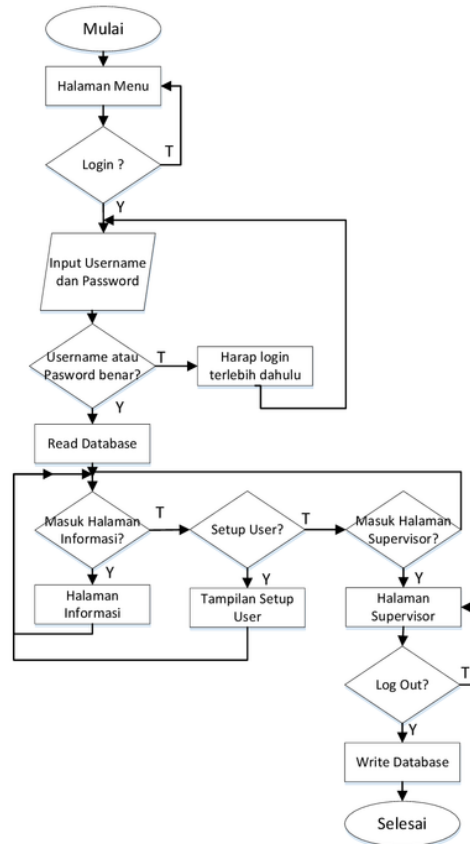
Mulai

Halaman Menu

Login ?

T

Y

Input Username dan Password

Username atau Pasword benar?

T

Harap login terlebih dahulu

Y

Read Database

Masuk Halaman Informasi?

T

Setup User?

T

Masuk Halaman Supervisor?

Y

Halaman Informasi

Y

Tampilan Setup User

Y

Halaman Supervisor

Log Out?

T

Y

Write Database

Selesai